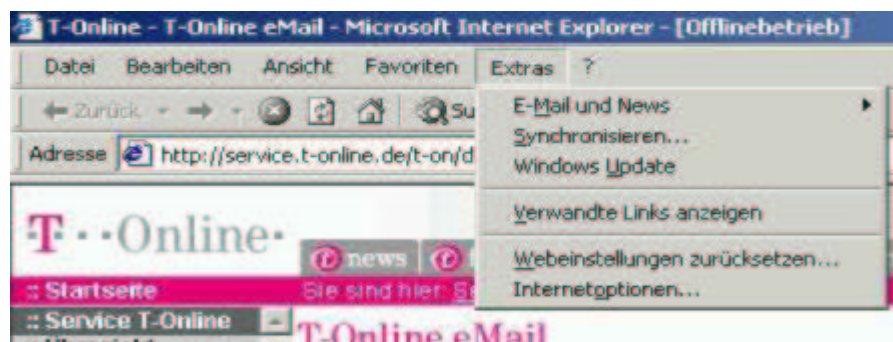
T-Online - T-Online eMail - Microsoft Internet Explorer - [Offlinebetrieb]

Datei Bearbeiten Ansicht Favoriten Extras ?

Zurück Su

Adresse http://service.t-online.de/t-on/d

E-Mail und News
Synchronisieren...
Windows Update
Verwandte Links anzeigen
Webeinstellungen zurücksetzen...
Internetoptionen...

T··Online·

news

:: Startseite Sie sind hier: S

:: Service T-Online

T-Online eMail